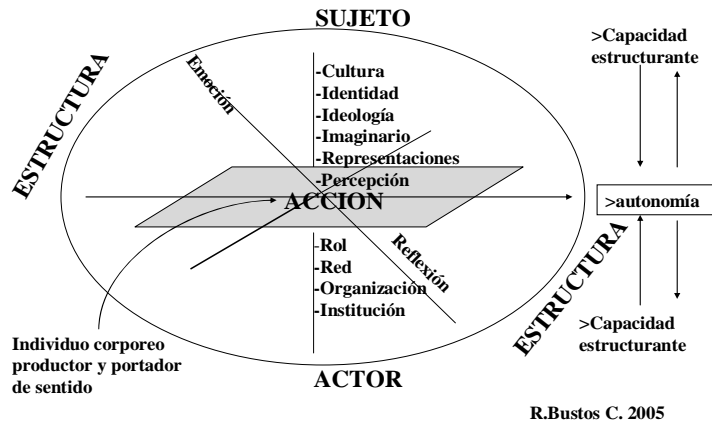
SUJETO

ESTRUCTURA

Emoción

-Cultura
-Identidad
-Ideología
-Imaginario
-Representaciones
-Percepción

ACCION

-Rol
-Red
-Organización
-Institución

Reflexión

>Capacidad estructurante

>autonomía

ESTRUCTURA

>Capacidad estructurante

Individuo corporeo productor y portador de sentido

ACTOR

R.Bustos C. 2005